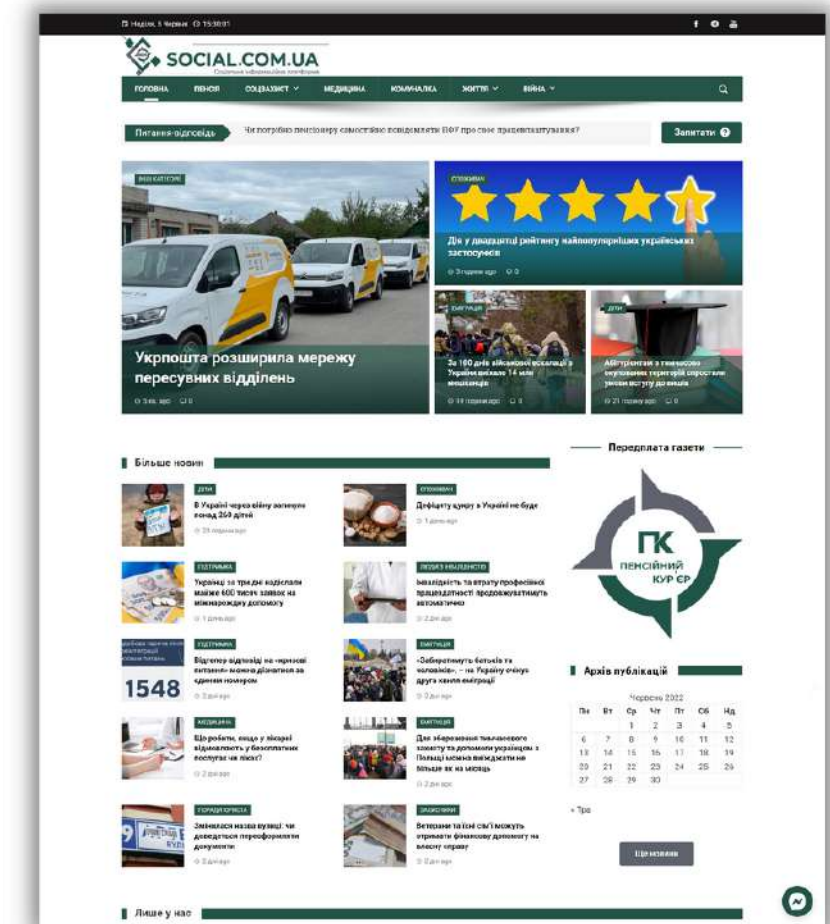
Неділя, 5 Червня 15:30:01

SOCIAL.COM.UA
Соціальна інформаційна платформа

ГОЛОВНА ПЕНСІЯ СОЦЗАХИСТ МЕДИЦИНА КОМУНАЛКА ЖИТТЯ ВІЙНА

Питання-відповідь Чи потрібно пенсіонеру самостійно повідомляти ПФУ про своє працевлаштування?

Запитати

БЕЗ КАТЕГОРІЇ
Укрпошта розширила мережу пересувних відділень
3 хв. ago 0

СПОЖИВАЧ
Дія у двадцятці рейтингу найпопулярніших українських застосунків
3 години ago 0

ЕМІГРАЦІЯ
За 100 днів військової ескалації з України виїхало 14 млн мешканців
19 годин ago 0

ДІТИ
Абітурієнтам з тимчасово окупованих територій спростили умови вступу до вишів
21 година ago 0

Більше новин

ДІТИ
В Україні через війну загинуло понад 250 дітей
20 годин ago

СПОЖИВАЧ
Дефіциту цукру в Україні не буде
1 день ago

ПІДТРИМКА
Українці за три дні подали майже 600 тисяч заявок на міжнародну допомогу
1 день ago

ЛЮДИ З ІНВАЛІДНІСТЮ
Інвалідність та втрату професійної працездатності продовжуватимуть автоматично
2 дні ago

ПІДТРИМКА
Відтепер відповіді на «кризові питання» можна дізнатися за єдиним номером
2 дні ago

1548

ЕМІГРАЦІЯ
«Заберегтимуть батьків та онуків», – на Україну очікує друга хвиля еміграції
2 дні ago

МЕДИЦИНА
Що робити, якщо у лікарні відмовляють у безоплатних послугах чи ліках?
2 дні ago

ЕМІГРАЦІЯ
Для збереження тимчасового захисту та допомоги українцям з Польщі можна виїжджати не більше як на місяць
2 дні ago

ПОРАДИ ЮРИСТА
Змінилася назва вулиці: чи доведеться переоформляти документи
2 дні ago

ЗАКОНОПРОЕКТИ
Ветерани та їхні сім'ї можуть отримати фінансову допомогу на власну справу
2 дні ago

Передплата газети

ПК
ПЕНСІЙНИЙ КУР'ЄР

Архів публікацій

Червень 2022
| Пн | Вт | Ср | Чт | Пт | Сб | Нд |
|---|---|---|---|---|---|---|
| | | 1 | 2 | 3 | 4 | 5 |
| 6 | 7 | 8 | 9 | 10 | 11 | 12 |
| 13 | 14 | 15 | 16 | 17 | 18 | 19 |
| 20 | 21 | 22 | 23 | 24 | 25 | 26 |
| 27 | 28 | 29 | 30 | | | |

« Тра

Ще новини

Лише у нас